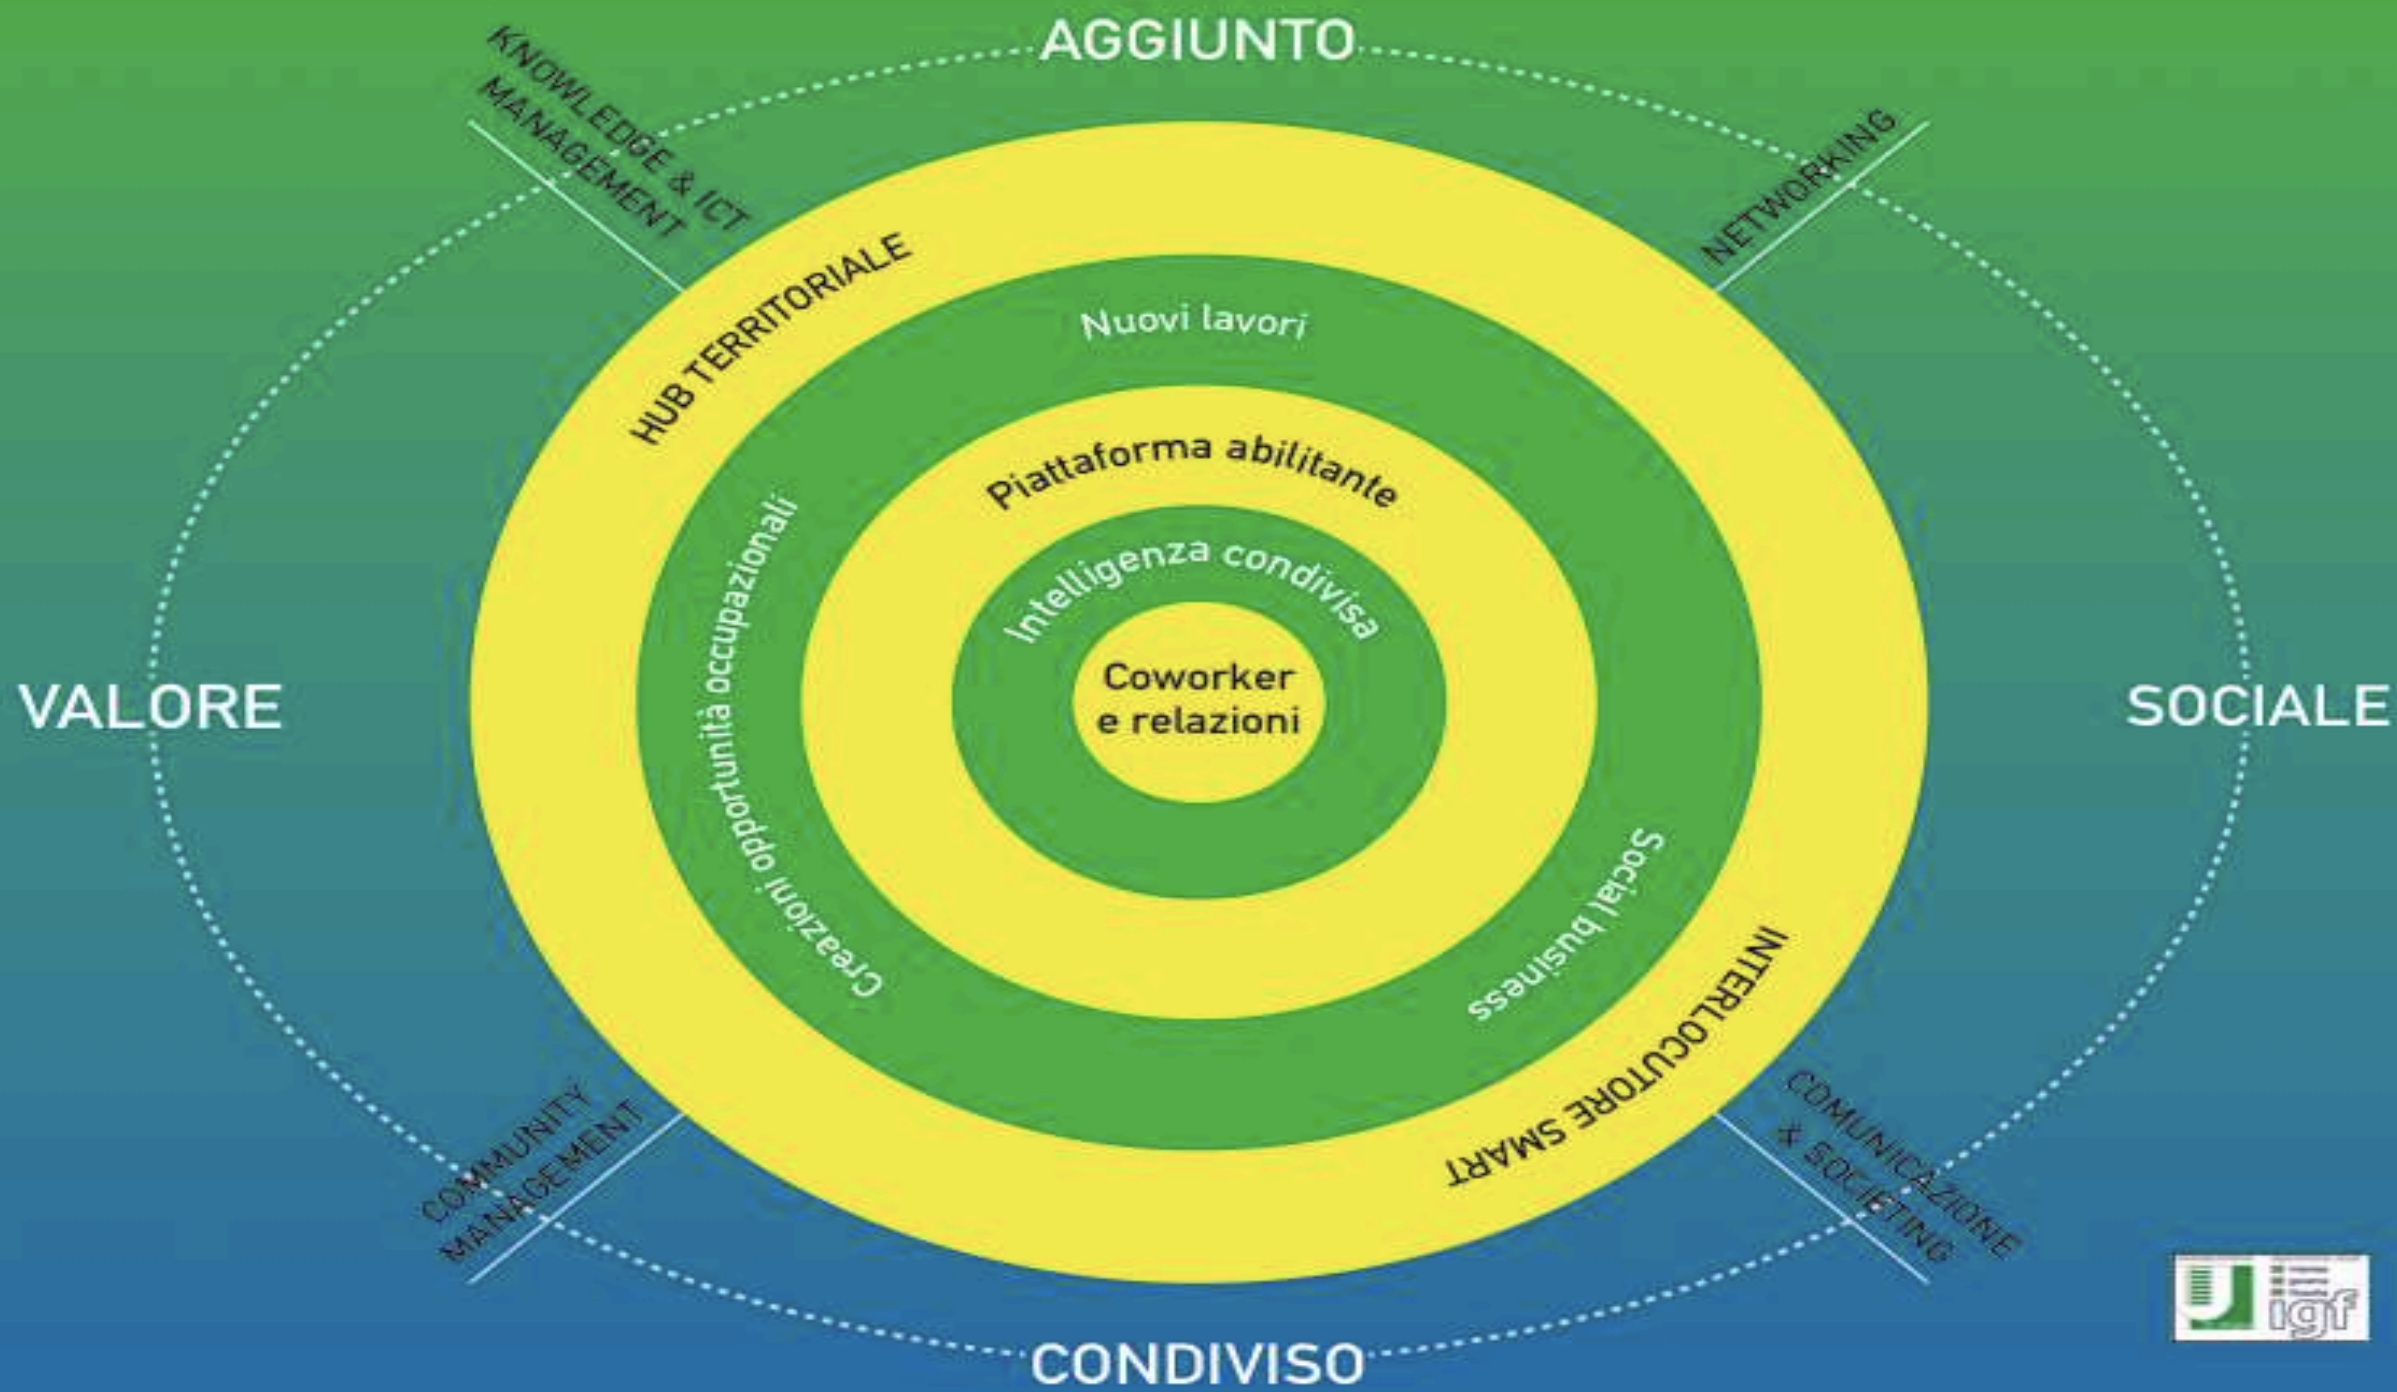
AGGIUNTO

KNOWLEDGE & ICT MANAGEMENT

NETWORKING

HUB TERRITORIALE

Nuovi lavori

Piattaforma abilitante

Intelligenza condivisa

Creazioni opportunità occupazionali

VALORE

Coworker e relazioni

SOCIALE

Social business

INTERLOCUTORE SMART

COMMUNITY MANAGEMENT

COMUNICAZIONE & SOCIETING

igf

CONDIVISO